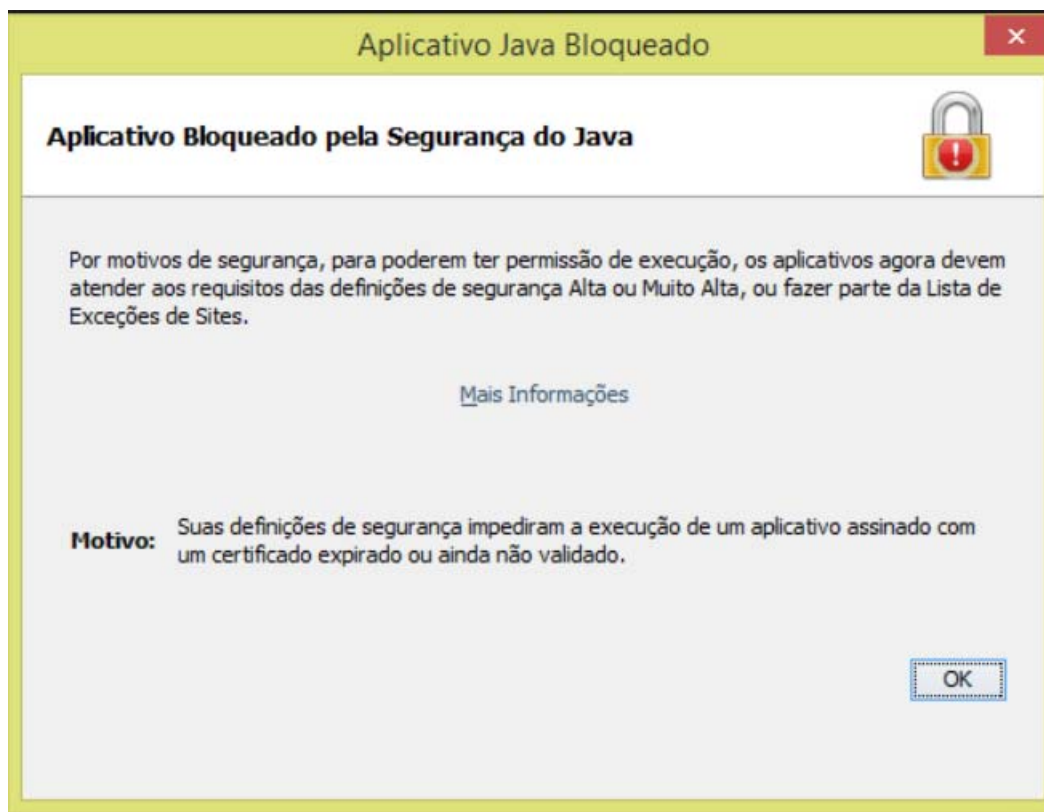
Aplicativo Java Bloqueado

×

Aplicativo Bloqueado pela Segurança do Java

Por motivos de segurança, para poderem ter permissão de execução, os aplicativos agora devem atender aos requisitos das definições de segurança Alta ou Muito Alta, ou fazer parte da Lista de Exceções de Sites.

Mais Informações

Motivo: Suas definições de segurança impediram a execução de um aplicativo assinado com um certificado expirado ou ainda não validado.

OK